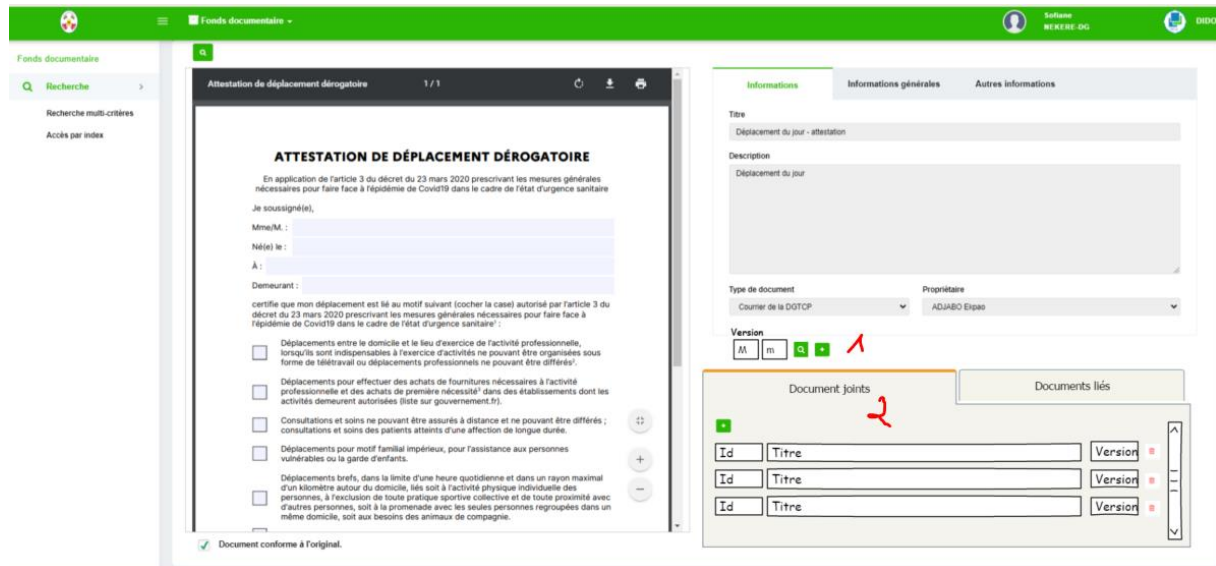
Fonds documentaire ▾

Sofiane NEKERE-DG

DIDO

Fonds documentaire

Recherche

Recherche multi-critères

Accès par index

Attestation de déplacement dérogatoire 1 / 1

ATTESTATION DE DÉPLACEMENT DÉROGATOIRE

En application de l'article 3 du décret du 23 mars 2020 prescrivant les mesures générales nécessaires pour faire face à l'épidémie de Covid19 dans le cadre de l'état d'urgence sanitaire

Je soussigné(e),

Mme/M. :

Né(e) le :

À :

Demeurant :

certifie que mon déplacement est lié au motif suivant (cocher la case) autorisé par l'article 3 du décret du 23 mars 2020 prescrivant les mesures générales nécessaires pour faire face à l'épidémie de Covid19 dans le cadre de l'état d'urgence sanitaire¹ :

Déplacements entre le domicile et le lieu d'exercice de l'activité professionnelle, lorsqu'ils sont indispensables à l'exercice d'activités ne pouvant être organisées sous forme de télétravail ou déplacements professionnels ne pouvant être différés².

Déplacements pour effectuer des achats de fournitures nécessaires à l'activité professionnelle et des achats de première nécessité³ dans des établissements dont les activités demeurent autorisées (liste sur gouvernement.fr).

Consultations et soins ne pouvant être assurés à distance et ne pouvant être différés ; consultations et soins des patients atteints d'une affection de longue durée.

Déplacements pour motif familial impérieux, pour l'assistance aux personnes vulnérables ou la garde d'enfants.

Déplacements brefs, dans la limite d'une heure quotidienne et dans un rayon maximal d'un kilomètre autour du domicile, liés soit à l'activité physique individuelle des personnes, à l'exclusion de toute pratique sportive collective et de toute proximité avec d'autres personnes, soit à la promenade avec les seules personnes regroupées dans un même domicile, soit aux besoins des animaux de compagnie.

Document conforme à l'original.

Informations | Informations générales | Autres informations

Titre

Déplacement du jour - attestation

Description

Déplacement du jour

Type de document

Courrier de la DGTCP

Propriétaire

ADJABO Ekpao

Version

M m

1

Document joints | Documents liés

2

| Id | Titre | Version |
|---|---|---|
| Id | Titre | Version |
| Id | Titre | Version |